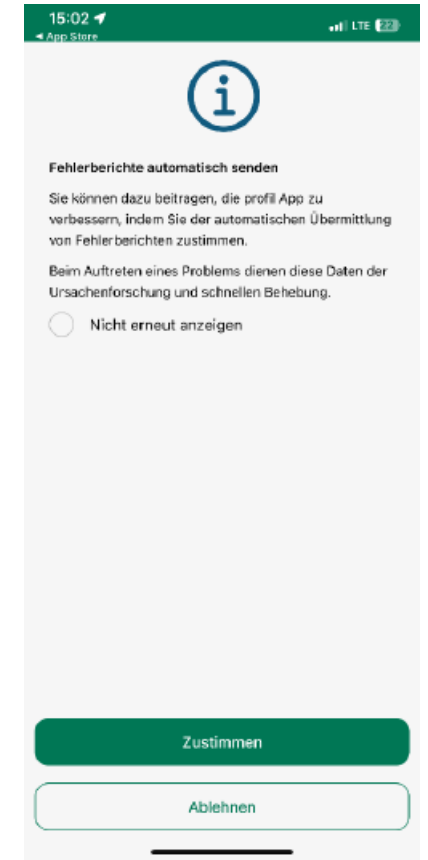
15:02
◂ App Store
LTE 22

i

Fehlerberichte automatisch senden

Sie können dazu beitragen, die profil App zu verbessern, indem Sie der automatischen Übermittlung von Fehlerberichten zustimmen.

Beim Auftreten eines Problems dienen diese Daten der Ursachenforschung und schnellen Behebung.

Nicht erneut anzeigen

Zustimmen

Ablehnen